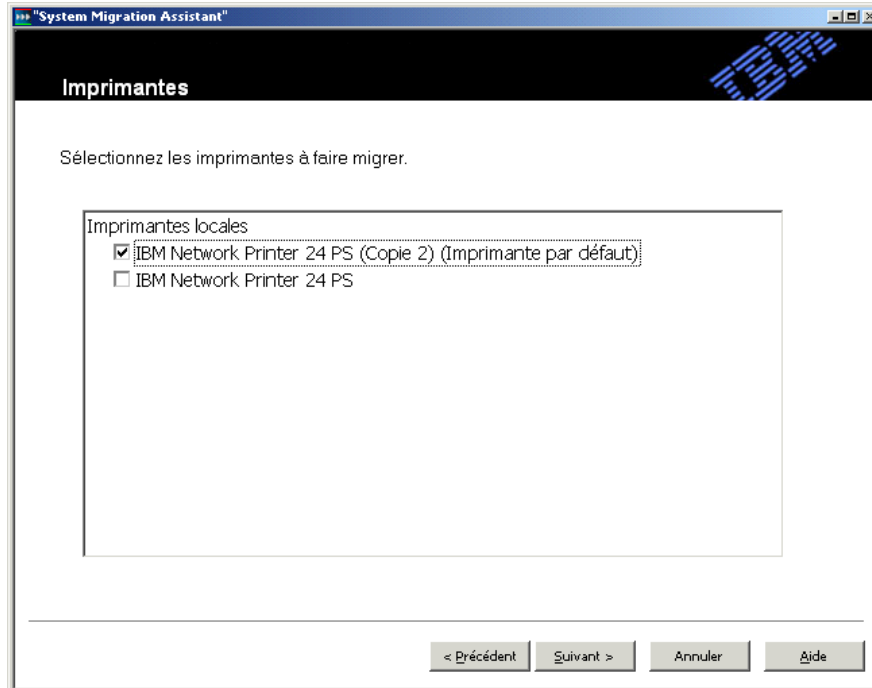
"System Migration Assistant"

Imprimantes

IBM

Sélectionnez les imprimantes à faire migrer.

Imprimantes locales

☑ IBM Network Printer 24 PS (Copie 2) (Imprimante par défaut)

☐ IBM Network Printer 24 PS

< Précédent | Suivant > | Annuler | Aide